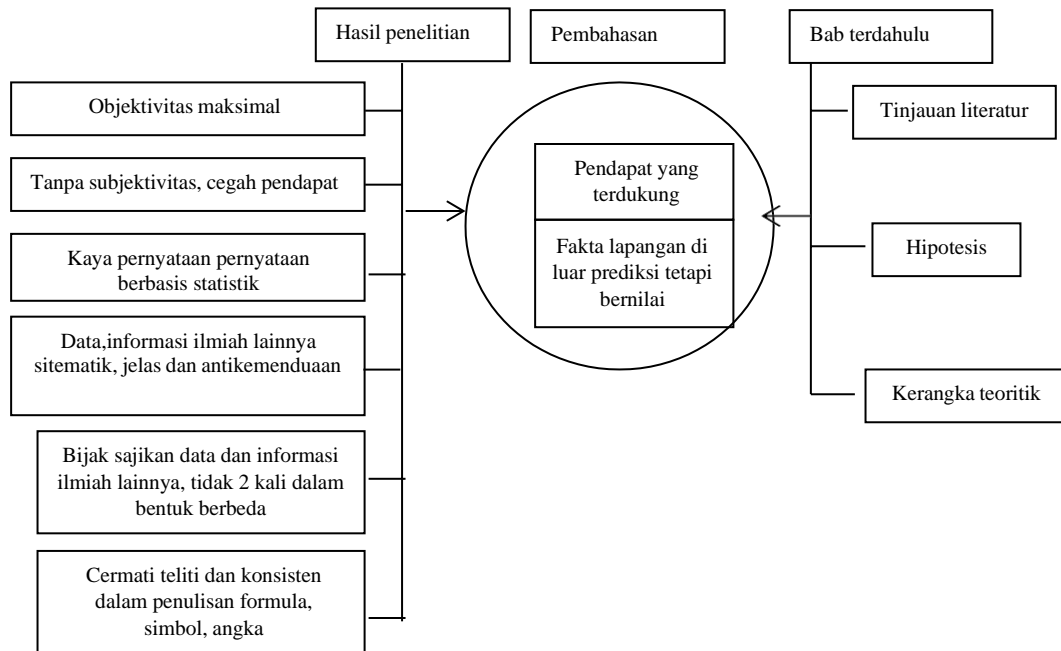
Hasil penelitian

Pembahasan

Bab terdahulu

Objektivitas maksimal

Tanpa subjektivitas, cegah pendapat

Kaya pernyataan pernyataan berbasis statistik

Data,informasi ilmiah lainnya sitematik, jelas dan antikemenduaan

Bijak sajikan data dan informasi ilmiah lainnya, tidak 2 kali dalam bentuk berbeda

Cermati teliti dan konsisten dalam penulisan formula, simbol, angka

Pendapat yang terdukung

Fakta lapangan di luar prediksi tetapi bernilai

Tinjauan literatur

Hipotesis

Kerangka teoritik